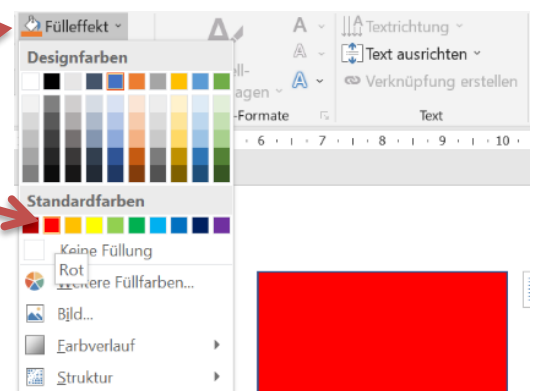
Fülleffekt

Designfarben

Standardfarben

Keine Füllung

Rot

Weitere Füllfarben...

Bild...

Farbverlauf

Struktur

Textrichtung

Text ausrichten

Verknüpfung erstellen

Text

-Formate

ell-

agen

6 · 7 · 8 · 9 · 10